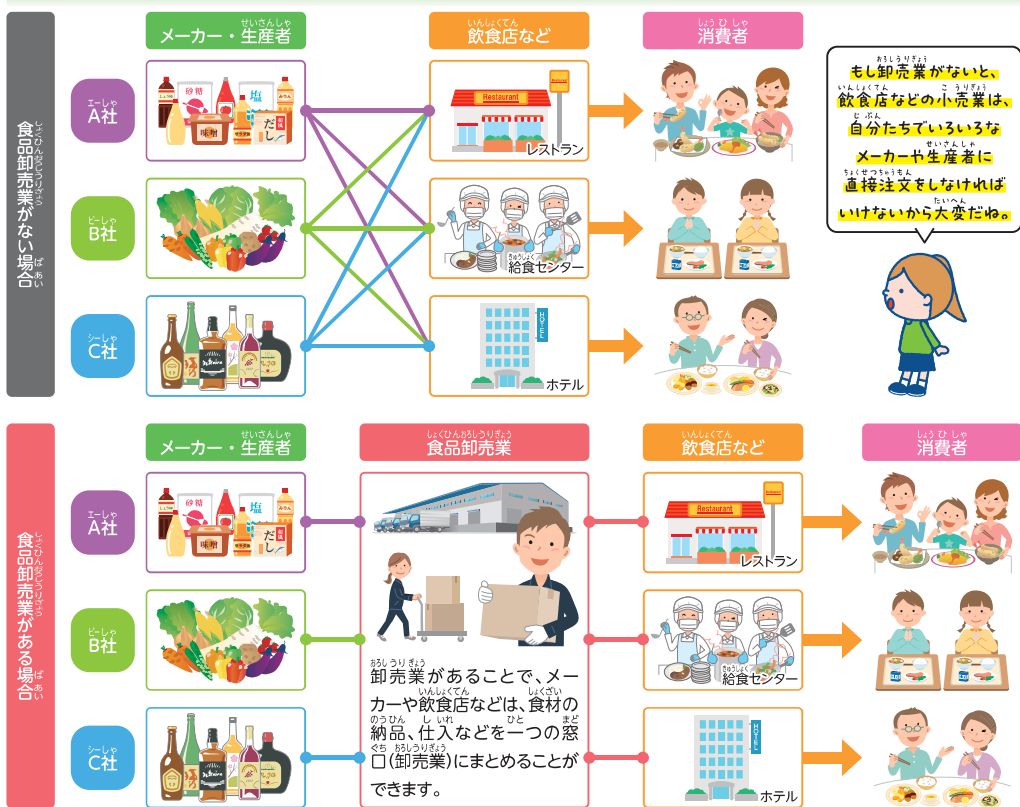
食品卸売業がない場合

メーカー・生産者

飲食店など

消費者

A社

砂糖

塩

味噌

だし

B社

C社

Restaurant

レストラン

給食センター

HOTEL

ホテル

もし卸売業がないと、飲食店などの小売業は、自分たちでいろいろなメーカーや生産者に直接注文をしなければいけないから大変だね。

食品卸売業がある場合

メーカー・生産者

食品卸売業

飲食店など

消費者

A社

砂糖

塩

味噌

だし

B社

C社

卸売業があることで、メーカーや飲食店などは、食材の納品、仕入などを一つの窓口(卸売業)にまとめることができます。

Restaurant

レストラン

給食センター

HOTEL

ホテル